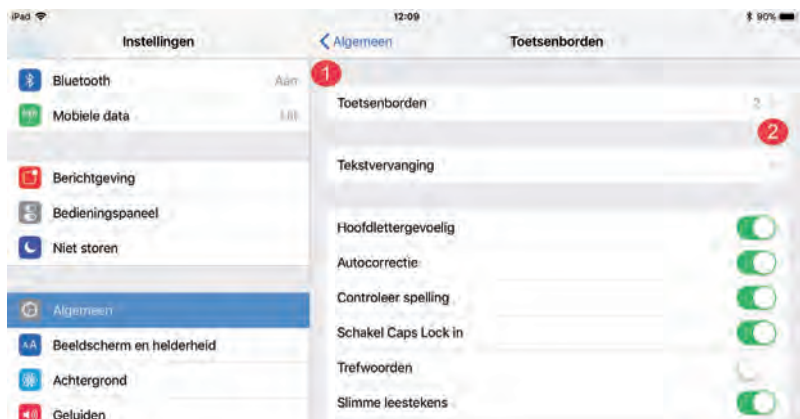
iPad

12:09

90%

Instellingen

Bluetooth

Aan

Mobiele data

Uit

Berichtgeving

Bedieningspaneel

Niet storen

Algemeen

Beeldscherm en helderheid

Achtergrond

Geluiden

< Algemeen

Toetsenborden

1

Toetsenborden

2

2

Tekstvervanging

Hoofdlettergevoelig

Autocorrectie

Controleer spelling

Schakel Caps Lock in

Trefwoorden

Slimme leestekens